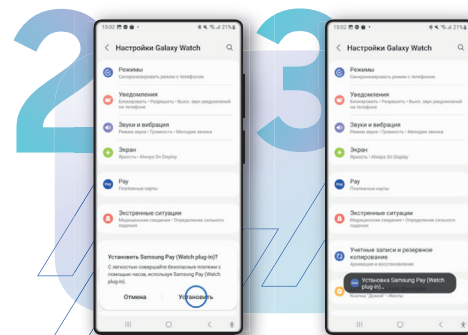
2

3

15:02 ▣ ⊠ ◉ •

21%

< Настройки Galaxy Watch

Режимы
Синхронизировать режимы с телефоном

Уведомления
Блокировать • Разрешить • Выкл. звук уведомлений на телефоне

Звуки и вибрация
Режим звука • Громкость • Мелодия звонка

Экран
Яркость • Always On Display

Pay
Платежные карты

Экстренные ситуации
Медицинские сведения • Определение сильного падения

Установить Samsung Pay (Watch plug-in)?

С легкостью совершайте безопасные платежи с помощью часов, используя Samsung Pay (Watch plug-in).

Отмена

Установить

15:02 ▣ ⊠ ◉ •

21%

< Настройки Galaxy Watch

Режимы
Синхронизировать режимы с телефоном

Уведомления
Блокировать • Разрешить • Выкл. звук уведомлений на телефоне

Звуки и вибрация
Режим звука • Громкость • Мелодия звонка

Экран
Яркость • Always On Display

Pay
Платежные карты

Экстренные ситуации
Медицинские сведения • Определение сильного падения

Учетные записи и резервное копирование
Архивация и восстановление

Установка Samsung Pay (Watch plug-in)...

Кнопки "Домой" • Жесты